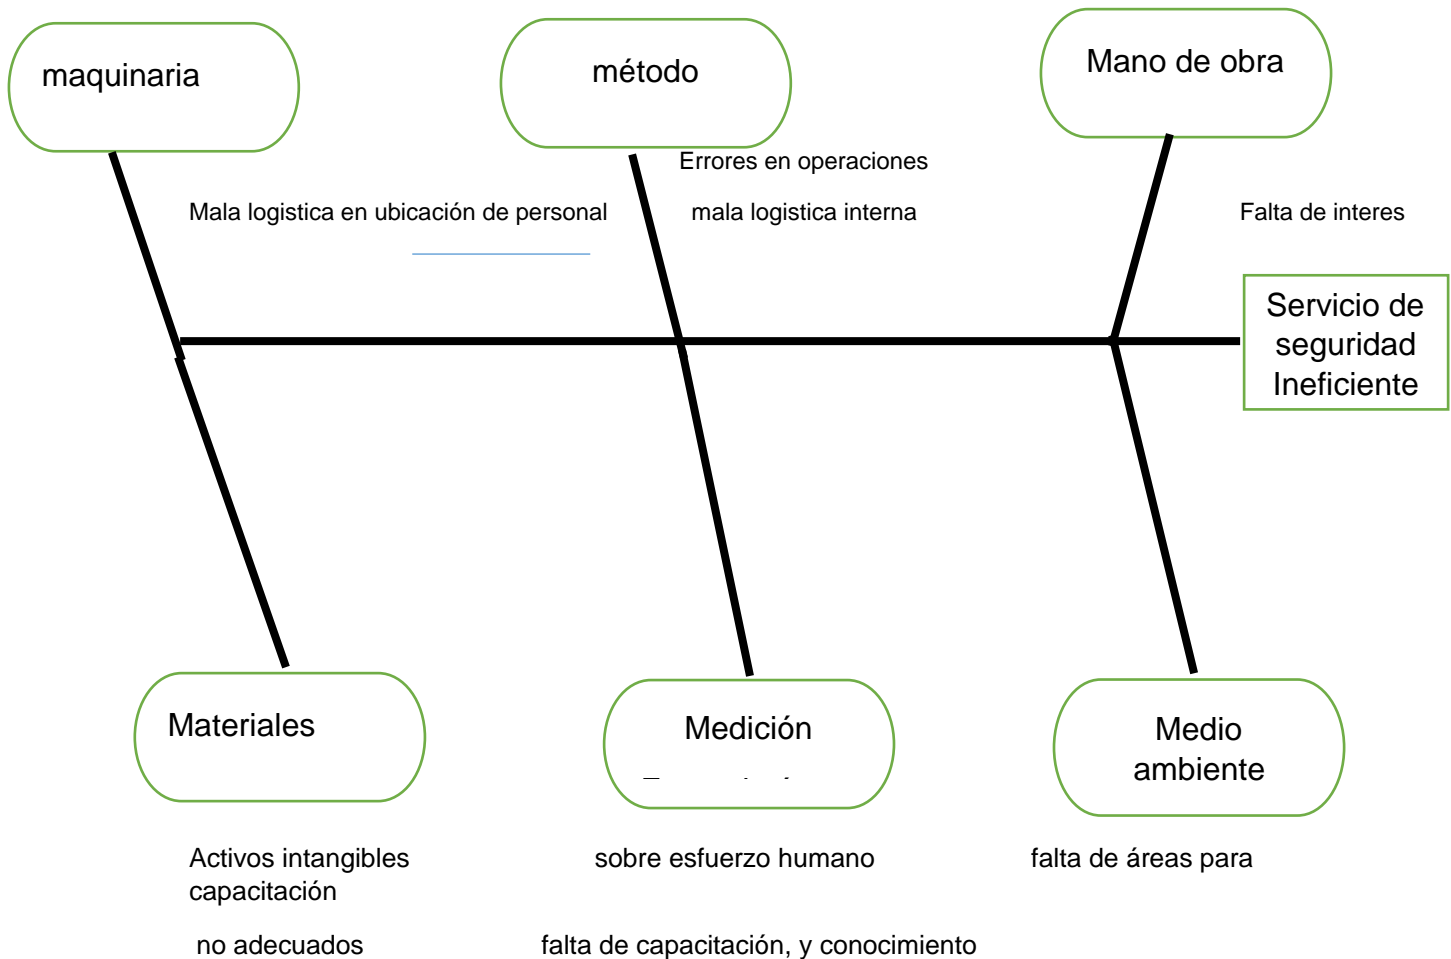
maquinaria

método

Mano de obra

Errores en operaciones

Mala logistica en ubicación de personal

mala logistica interna

Falta de interes

Servicio de seguridad Ineficiente

Materiales

Medición

Medio ambiente

Activos intangibles capacitación

sobre esfuerzo humano

falta de áreas para

no adecuados

falta de capacitación, y conocimiento